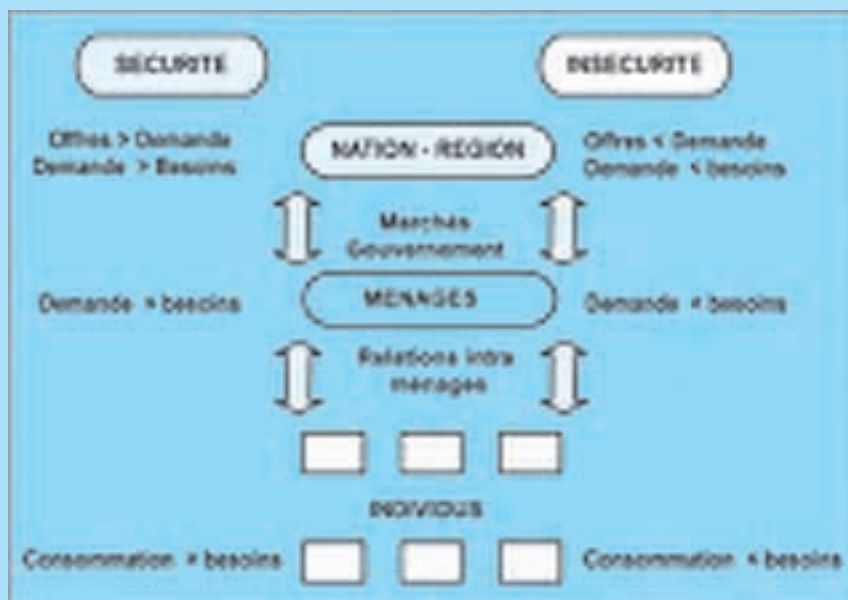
SECURITE

INSECURITE

Offres > Demande
Demande > Besoins

NATION - REGION

Offres < Demande
Demande < besoins

Marchés
Gouvernement

Demande = besoins

MENAGES

Demande ≠ besoins

Relations intra ménages

INDIVIDUS

Consommation = besoins

Consommation ≠ besoins